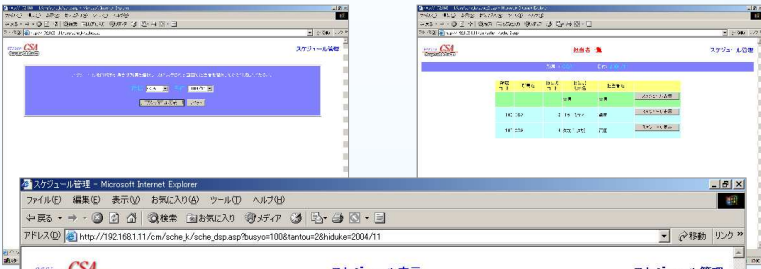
スケジュール管理

担当者 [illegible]

スケジュール管理

スケジュール管理 - Microsoft Internet Explorer

ファイル(F) 編集(E) 表示(V) お気に入り(A) ツール(T) ヘルプ(H)

戻る 検索 お気に入り メディア

アドレス(D) http://192.168.1.11/cm/sche_k/sche_dsp.asp?busyo=100&tantou=2&hiduke=2004/11

移動 リンク »

CSA

スケジュール表示

スケジュール管理